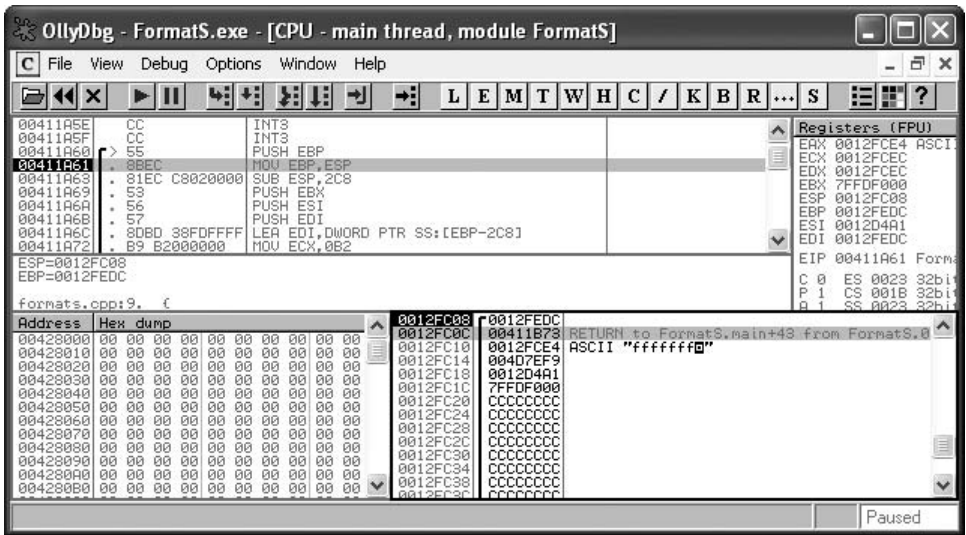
OllyDbg - FormatS.exe - [CPU - main thread, module FormatS]

C File View Debug Options Window Help

L E M T W H C / K B R ... S

| | | | |
|---|---|---|---|
| 00411A5E | CC | INT3 | |
| 00411A5F | CC | INT3 | |
| 00411A60 | > 55 | PUSH EBP | |
| 00411A61 | . 8BEC | MOV EBP,ESP | |
| 00411A63 | . 81EC C8020000 | SUB ESP,2C8 | |
| 00411A69 | . 53 | PUSH EBX | |
| 00411A6A | . 56 | PUSH ESI | |
| 00411A6B | . 57 | PUSH EDI | |
| 00411A6C | . 8DBD 38FDFFFF | LEA EDI,DWORD PTR SS:[EBP-2C8] | |
| 00411A72 | . B9 B2000000 | MOV ECX,0B2 | |

ESP=0012FC08
EBP=0012FEDC

formats.cpp:9. {

Registers (FPU)
EAX 0012FCE4 ASCI
ECX 0012FCEC
EDX 0012FCEC
EBX 7FFDF000
ESP 0012FC08
EBP 0012FEDC
ESI 0012D4A1
EDI 0012FEDC

EIP 00411A61 Forma

C 0 ES 0023 32bi
P 1 CS 001B 32bi
A 1 SS 0023 32bi

| Address | Hex dump |
|---|---|
| 00428000 | 00 00 00 00 00 00 00 00 00 00 |
| 00428010 | 00 00 00 00 00 00 00 00 00 00 |
| 00428020 | 00 00 00 00 00 00 00 00 00 00 |
| 00428030 | 00 00 00 00 00 00 00 00 00 00 |
| 00428040 | 00 00 00 00 00 00 00 00 00 00 |
| 00428050 | 00 00 00 00 00 00 00 00 00 00 |
| 00428060 | 00 00 00 00 00 00 00 00 00 00 |
| 00428070 | 00 00 00 00 00 00 00 00 00 00 |
| 00428080 | 00 00 00 00 00 00 00 00 00 00 |
| 00428090 | 00 00 00 00 00 00 00 00 00 00 |
| 004280A0 | 00 00 00 00 00 00 00 00 00 00 |
| 004280B0 | 00 00 00 00 00 00 00 00 00 00 |

| | | |
|---|---|---|
| 0012FC08 | 0012FEDC | |
| 0012FC0C | 00411B73 | RETURN to FormatS.main+43 from FormatS.0 |
| 0012FC10 | 0012FCE4 | ASCII "fffffff" |
| 0012FC14 | 004D7EF9 | |
| 0012FC18 | 0012D4A1 | |
| 0012FC1C | 7FFDF000 | |
| 0012FC20 | CCCCCCCC | |
| 0012FC24 | CCCCCCCC | |
| 0012FC28 | CCCCCCCC | |
| 0012FC2C | CCCCCCCC | |
| 0012FC30 | CCCCCCCC | |
| 0012FC34 | CCCCCCCC | |
| 0012FC38 | CCCCCCCC | |
| 0012FC3C | CCCCCCCC | |

Paused